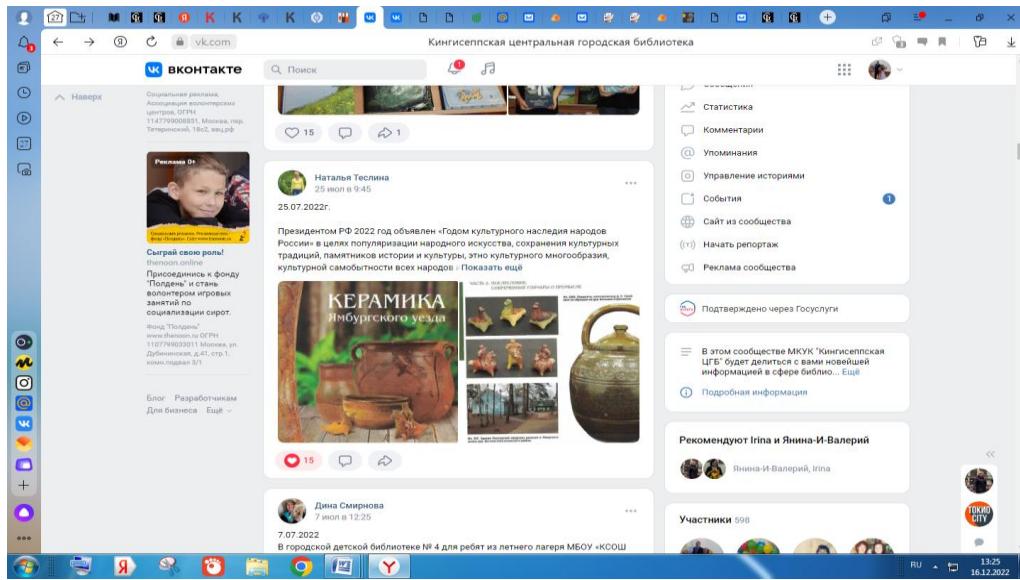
vk.com

Кингисеппская центральная городская библиотека

ВКОНТАКТЕ

Поиск

Наверх

Социальная реклама, Ассоциация волонтерских центров, ОГРН 1147799008851, Москва, пер. Тетеринский, 18с2, авц.рф

15

1

Реклама 0+

Сыграй свою роль!
thenoon.online
Присоединись к фонду "Полдень" и стань волонтером игровых занятий по социализации сирот.

Фонд "Полдень"
www.thenoon.ru ОГРН 1107799033011 Москва, ул. Дубнинская, д.41, стр.1, комн.подвал 3/1

Блог Разработчикам
Для бизнеса Ещё

Наталья Теслина
25 июл в 9:45

25.07.2022г.

Президентом РФ 2022 год объявлен «Годом культурного наследия народов России» в целях популяризации народного искусства, сохранения культурных традиций, памятников истории и культуры, этно культурного многообразия, культурной самобытности всех народов Показать ещё

КЕРАМИКА
Ямбургского уезда

15

Дина Смирнова
7 июл в 12:25

7.07.2022
В городской детской библиотеке № 4 для ребят из летнего лагеря МБОУ «КСОШ

Статистика
Комментарии
Упоминания
Управление историями
События 1
Сайт из сообщества
Начать репортаж
Реклама сообщества

Подтверждено через Госуслуги

В этом сообществе МКУК "Кингисеппская ЦГБ" будет делиться с вами новейшей информацией в сфере библио... Ещё

Подробная информация

Рекомендуют Irina и Янина-И-Валерий

Янина-И-Валерий, Irina

Участники 598

TOKIO CITY

RU 13:25 16.12.2022